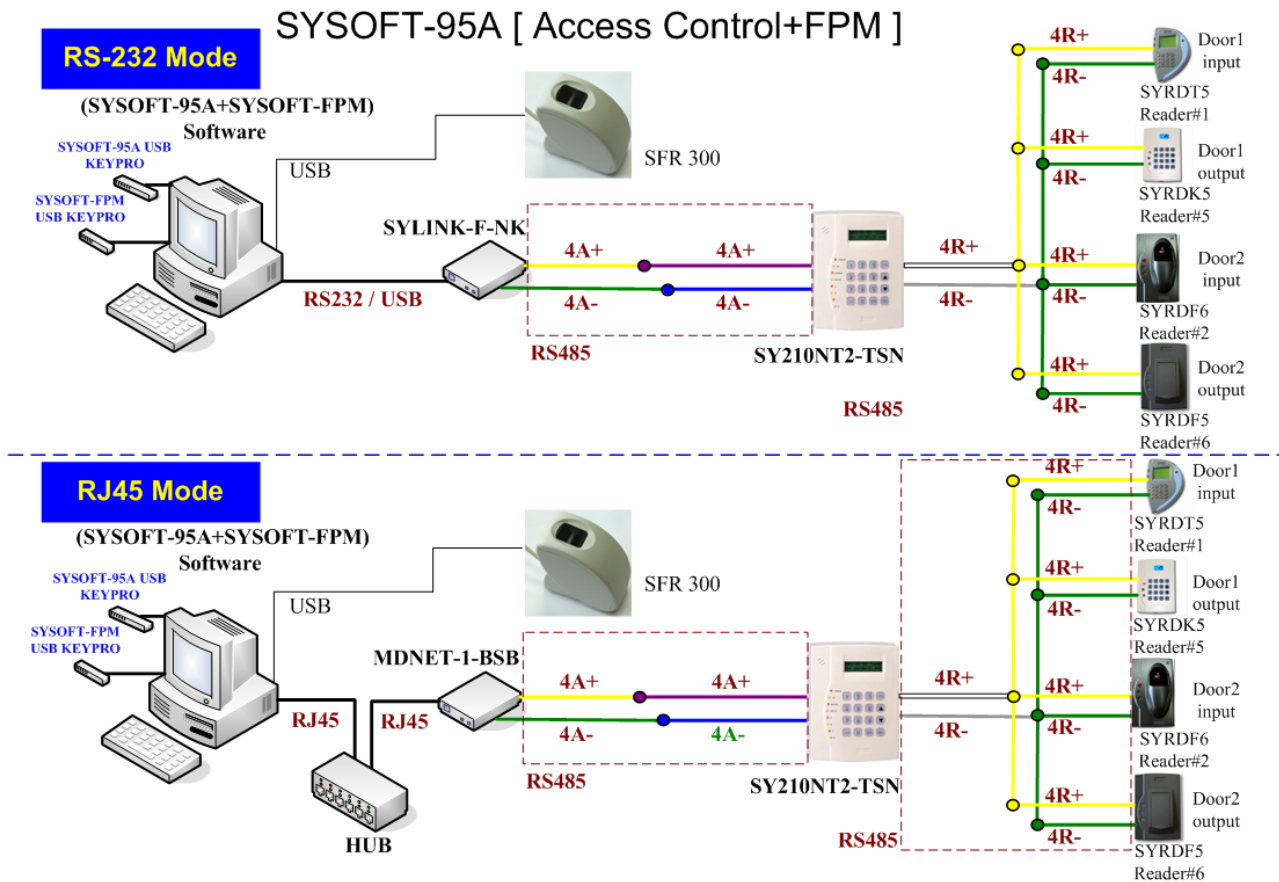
SYSOFT-95A [ Access Control+FPM ]

RS-232 Mode

(SYSOFT-95A+SYSOFT-FPM) Software

SYSOFT-95A USB KEYPRO

SYSOFT-FPM USB KEYPRO

USB

SFR 300

SYLINK-F-NK

4A+

4A+

4A-

4A-

RS232 / USB

RS485

SY210NT2-TSN

4R+

4R-

RS485

4R+

4R-

Door1 input

SYRDT5 Reader#1

4R+

4R-

Door1 output

SYRDK5 Reader#5

4R+

4R-

Door2 input

SYRDF6 Reader#2

4R+

4R-

Door2 output

SYRDF5 Reader#6

RJ45 Mode

(SYSOFT-95A+SYSOFT-FPM) Software

SYSOFT-95A USB KEYPRO

SYSOFT-FPM USB KEYPRO

USB

SFR 300

MDNET-1-BSB

RJ45

RJ45

4A+

4A+

4A-

4A-

RS485

HUB

SY210NT2-TSN

4R+

4R-

RS485

4R+

4R-

Door1 input

SYRDT5 Reader#1

4R+

4R-

Door1 output

SYRDK5 Reader#5

4R+

4R-

Door2 input

SYRDF6 Reader#2

4R+

4R-

Door2 output

SYRDF5 Reader#6